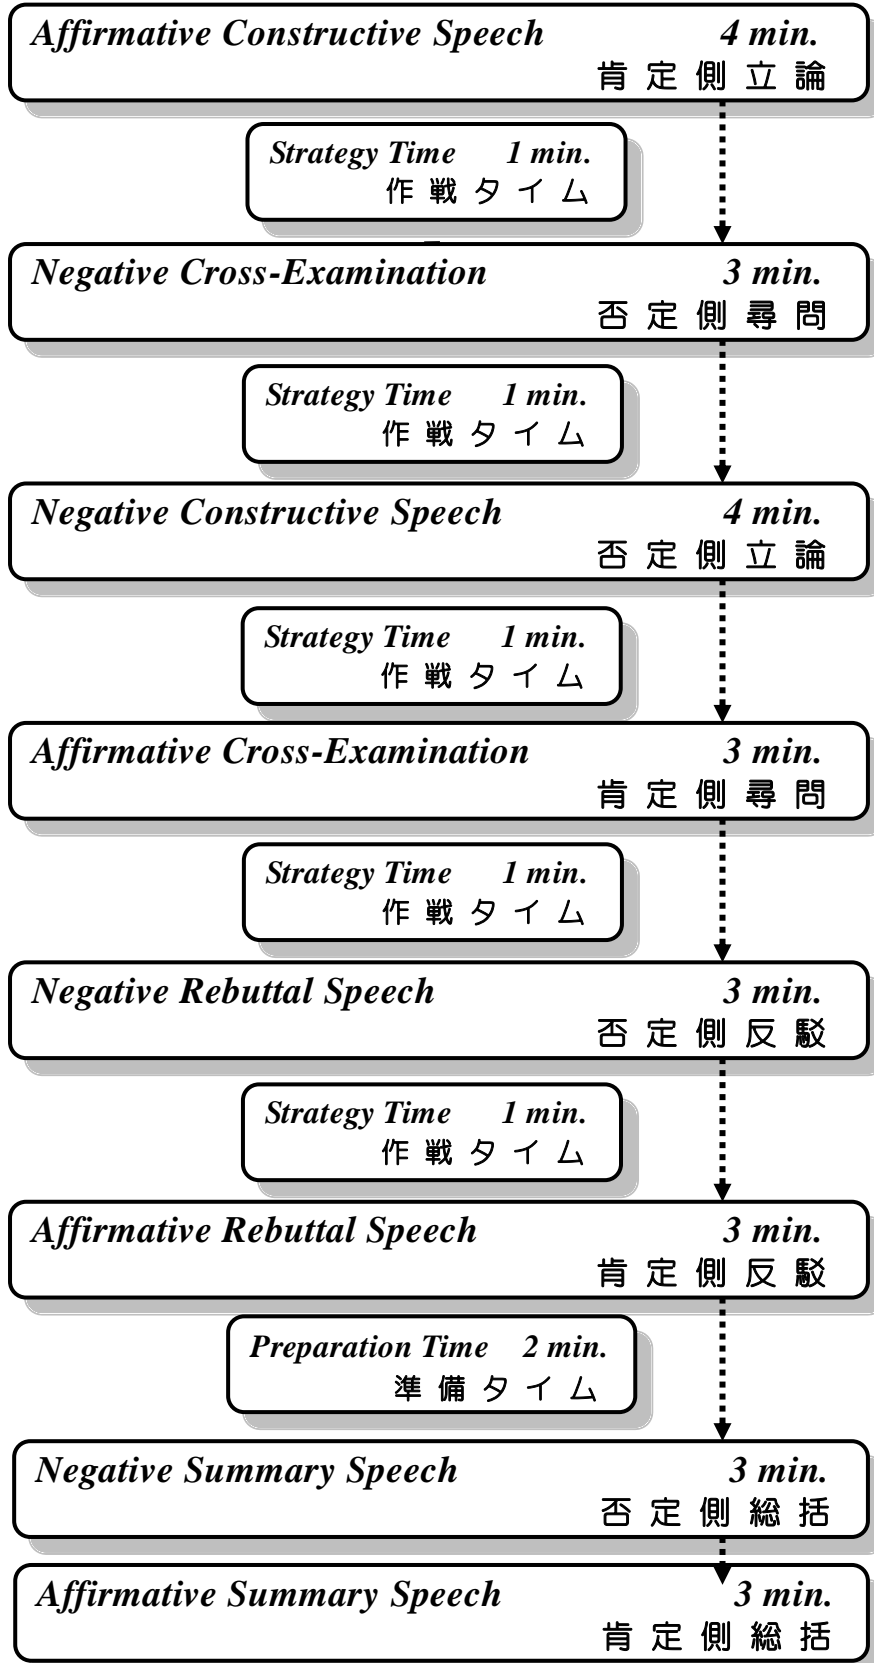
Affirmative Constructive Speech 4 min.
肯定側立論

Strategy Time 1 min.
作戦タイム

Negative Cross-Examination 3 min.
否定側尋問

Strategy Time 1 min.
作戦タイム

Negative Constructive Speech 4 min.
否定側立論

Strategy Time 1 min.
作戦タイム

Affirmative Cross-Examination 3 min.
肯定側尋問

Strategy Time 1 min.
作戦タイム

Negative Rebuttal Speech 3 min.
否定側反駁

Strategy Time 1 min.
作戦タイム

Affirmative Rebuttal Speech 3 min.
肯定側反駁

Preparation Time 2 min.
準備タイム

Negative Summary Speech 3 min.
否定側総括

Affirmative Summary Speech 3 min.
肯定側総括